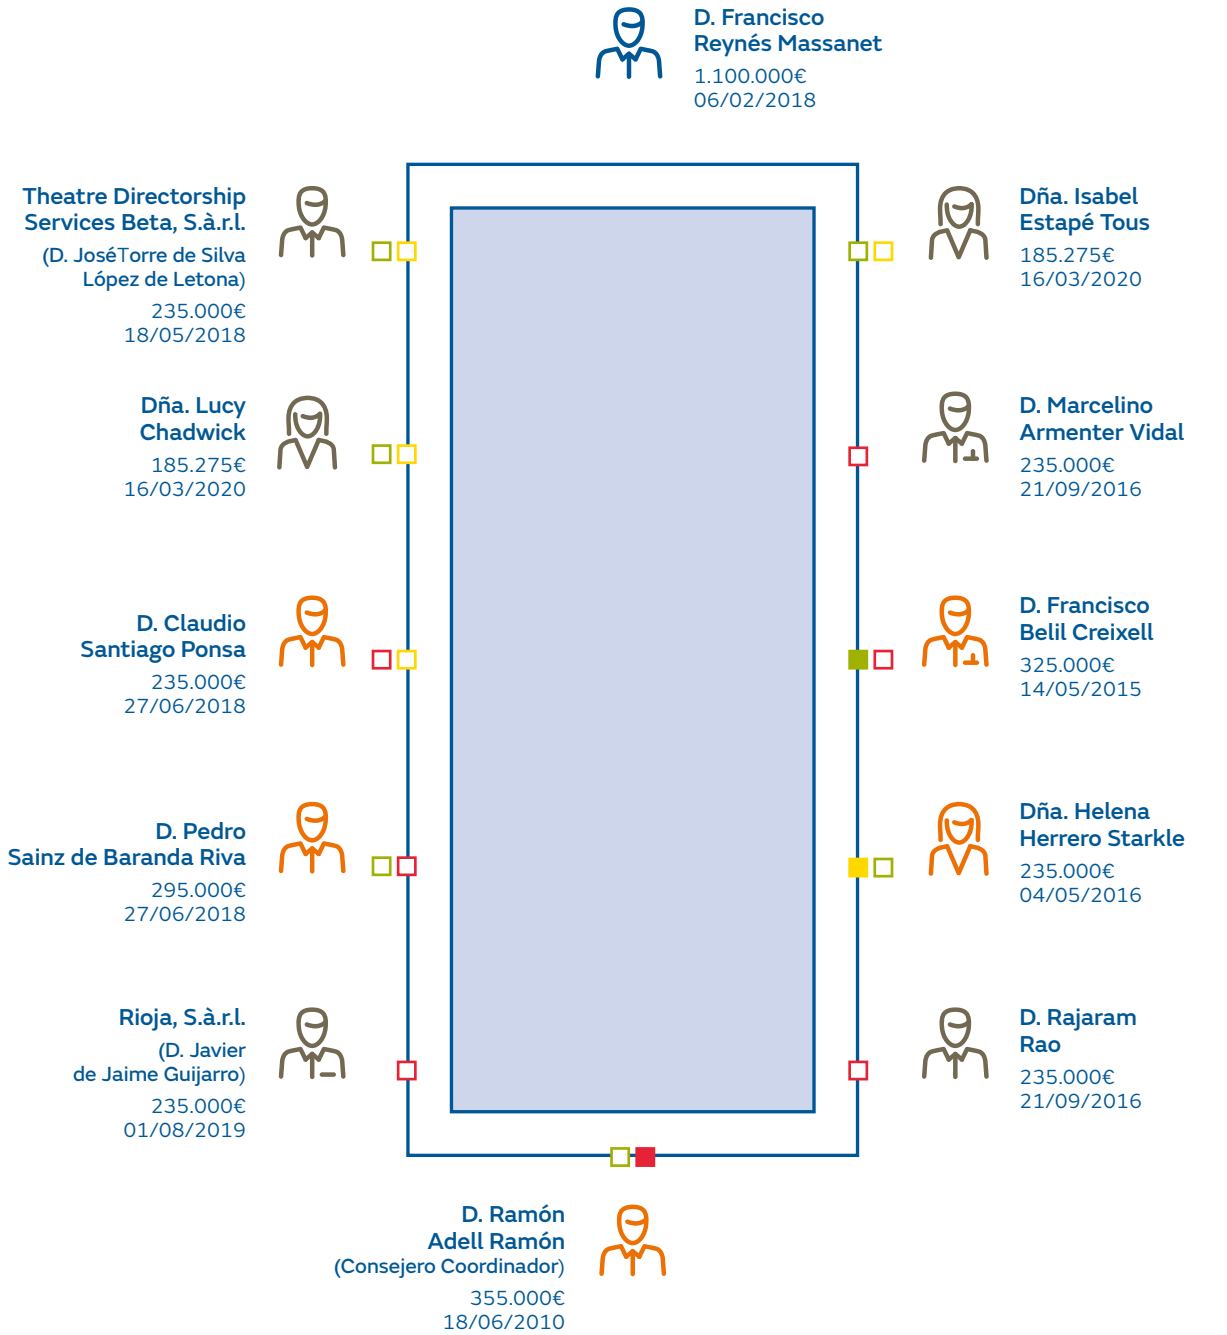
D. Francisco Reynés Massanet
1.100.000€
06/02/2018

Theatre Directorship Services Beta, S.à.r.l.
(D. JoséTorre de Silva López de Letona)
235.000€
18/05/2018

Dña. Isabel Estapé Tous
185.275€
16/03/2020

Dña. Lucy Chadwick
185.275€
16/03/2020

D. Marcelino Armenter Vidal
235.000€
21/09/2016

D. Claudio Santiago Ponsa
235.000€
27/06/2018

D. Francisco Belil Creixell
325.000€
14/05/2015

D. Pedro Sainz de Baranda Riva
295.000€
27/06/2018

Dña. Helena Herrero Starkle
235.000€
04/05/2016

Rioja, S.à.r.l.
(D. Javier de Jaime Guijarro)
235.000€
01/08/2019

D. Rajaram Rao
235.000€
21/09/2016

D. Ramón Adell Ramón
(Consejero Coordinador)
355.000€
18/06/2010